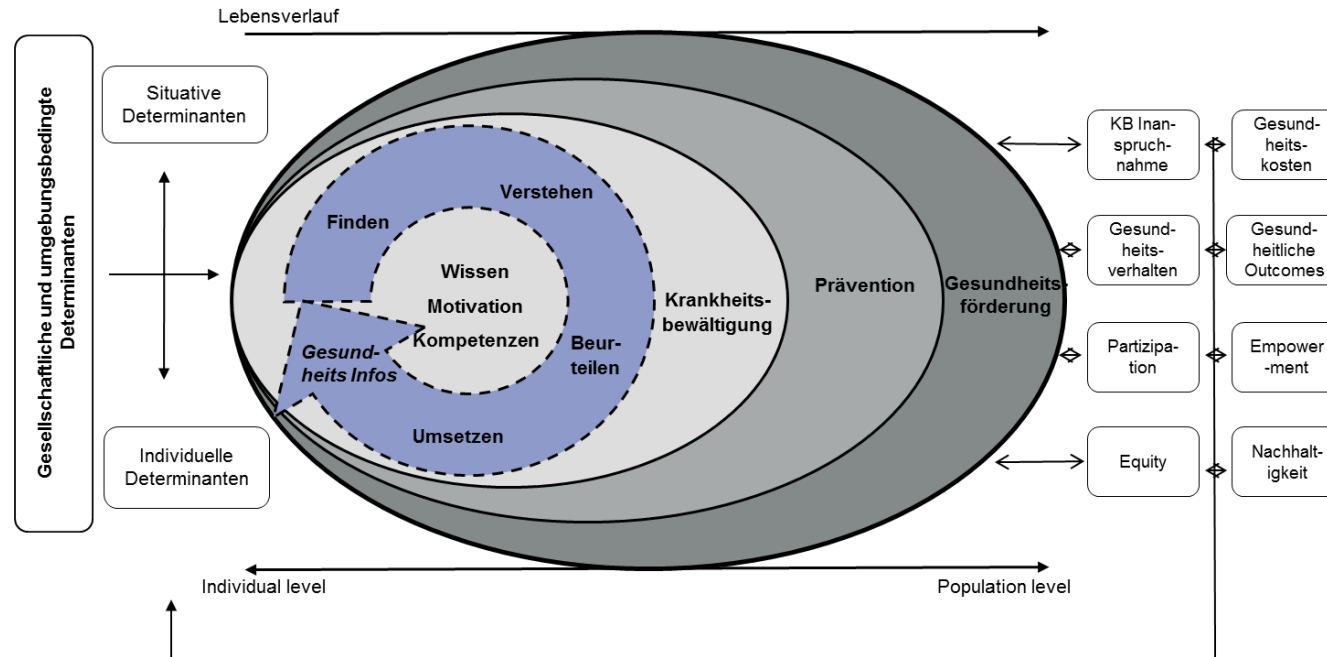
Lebensverlauf

Gesellschaftliche und umgebungsbedingte Determinanten

Situative Determinanten

Individuelle Determinanten

Finden

Verstehen

Wissen

Motivation

Kompetenzen

Gesundheits Infos

Beurteilen

Umsetzen

Krankheitsbewältigung

Prävention

Gesundheitsförderung

KB Inanspruchnahme

Gesundheitskosten

Gesundheitsverhalten

Gesundheitliche Outcomes

Partizipation

Empowerment

Equity

Nachhaltigkeit

Individual level

Population level